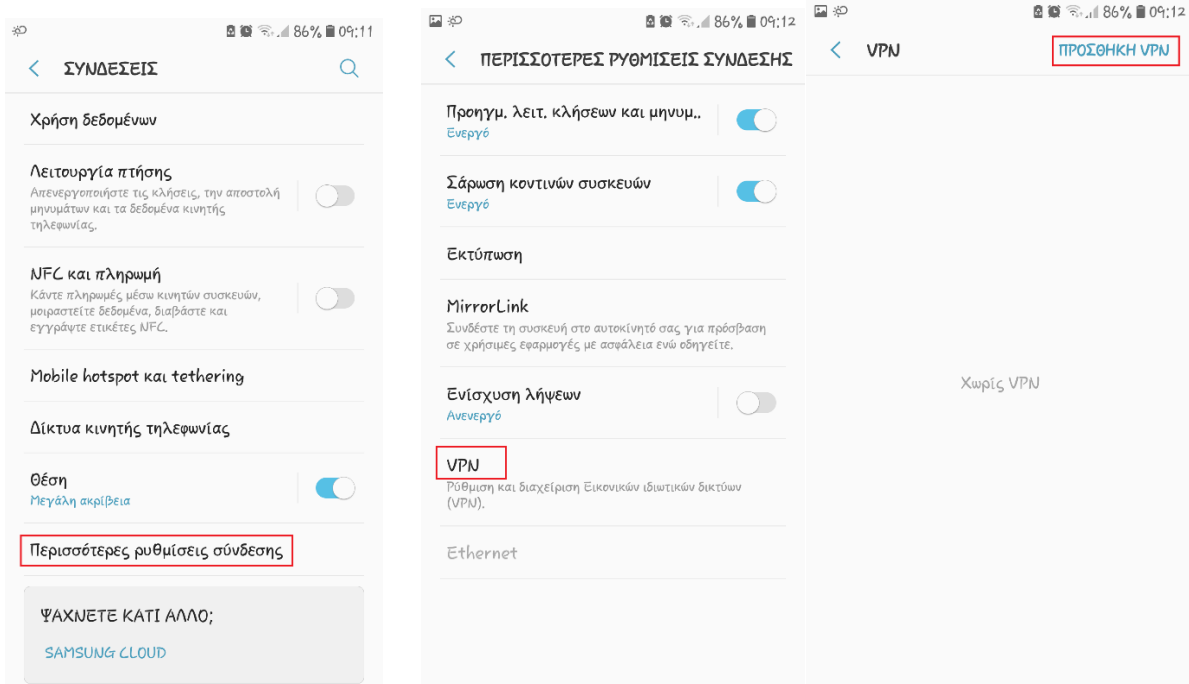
86% 09:11

ΣΥΝΔΕΣΕΙΣ

Χρήση δεδομένων

Λειτουργία πτήσης
Απενεργοποιήστε τις κλήσεις, την αποστολή μηνυμάτων και τα δεδομένα κινητής τηλεφωνίας.

NFC και πληρωμή
Κάντε πληρωμές μέσω κινητών συσκευών, μοιραστείτε δεδομένα, διαβάστε και εγγράψτε ετικέτες NFC.

Mobile hotspot και tethering

Δίκτυα κινητής τηλεφωνίας

Θέση
Μεγάλη ακρίβεια

Περισσότερες ρυθμίσεις σύνδεσης

ΨΑΧΝΕΤΕ ΚΑΤΙ ΑΛΛΟ;

SAMSUNG CLOUD

86% 09:12

ΠΕΡΙΣΣΟΤΕΡΕΣ ΡΥΘΜΙΣΕΙΣ ΣΥΝΔΕΣΗΣ

Προηγμ. λειτ. κλήσεων και μηνυμ..
Ενεργό

Σάρωση κοντινών συσκευών
Ενεργό

Εκτύπωση

MirrorLink
Συνδέστε τη συσκευή στο αυτοκίνητό σας για πρόσβαση σε χρήσιμες εφαρμογές με ασφάλεια ενώ οδηγείτε.

Ενίσχυση λήψεων
Ανενεργό

VPN
Ρύθμιση και διαχείριση Εικονικών ιδιωτικών δικτύων (VPN).

Ethernet

86% 09:12

VPN

ΠΡΟΣΘΗΚΗ VPN

Χωρίς VPN